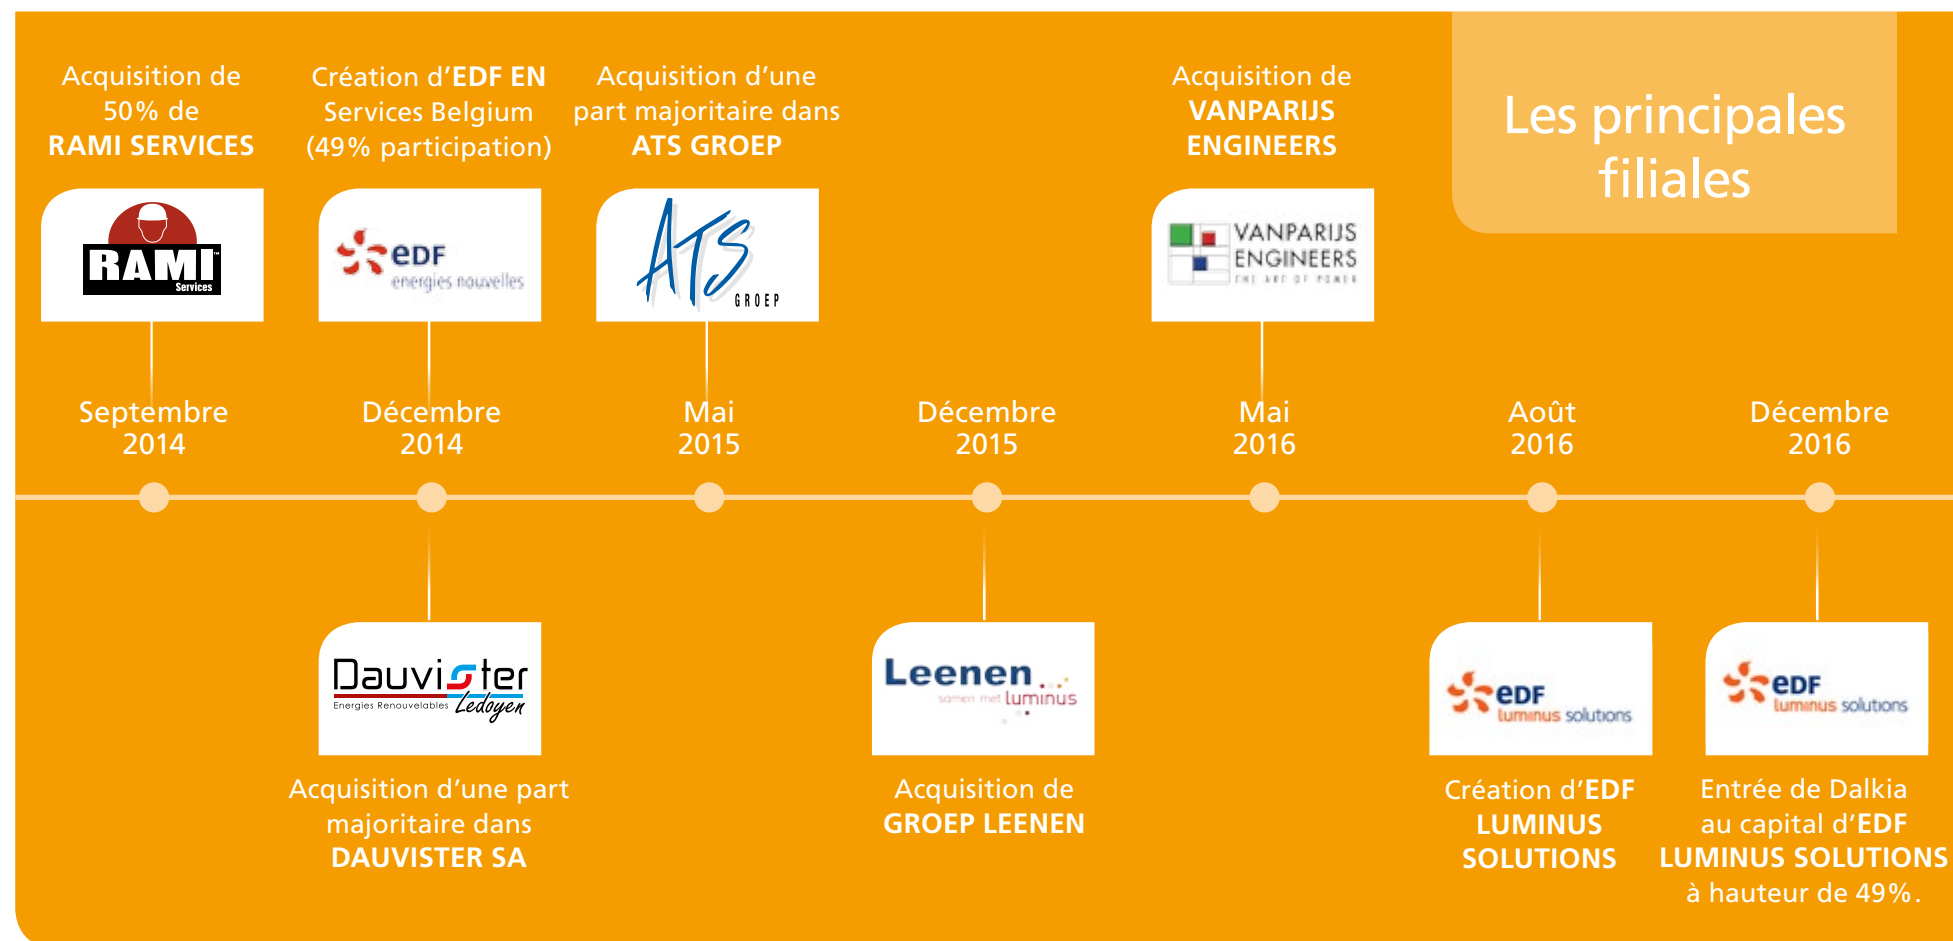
Les principales filiales

Acquisition de 50% de RAMI SERVICES

RAMI Services

Création d'EDF EN Services Belgium (49% participation)

eDF energies nouvelles

Acquisition d'une part majoritaire dans ATS GROEP

ATS GROEP

Acquisition de VANPARIJS ENGINEERS

VANPARIJS ENGINEERS THE ART OF POWER

Septembre 2014

Décembre 2014

Mai 2015

Décembre 2015

Mai 2016

Août 2016

Décembre 2016

Dauvister Energies Renouvelables Ledoyen

Acquisition d'une part majoritaire dans DAUVISTER SA

Leenen samen met luminus

Acquisition de GROEP LEENEN

eDF luminus solutions

Création d'EDF LUMINUS SOLUTIONS

eDF luminus solutions

Entrée de Dalkia au capital d'EDF LUMINUS SOLUTIONS à hauteur de 49%.